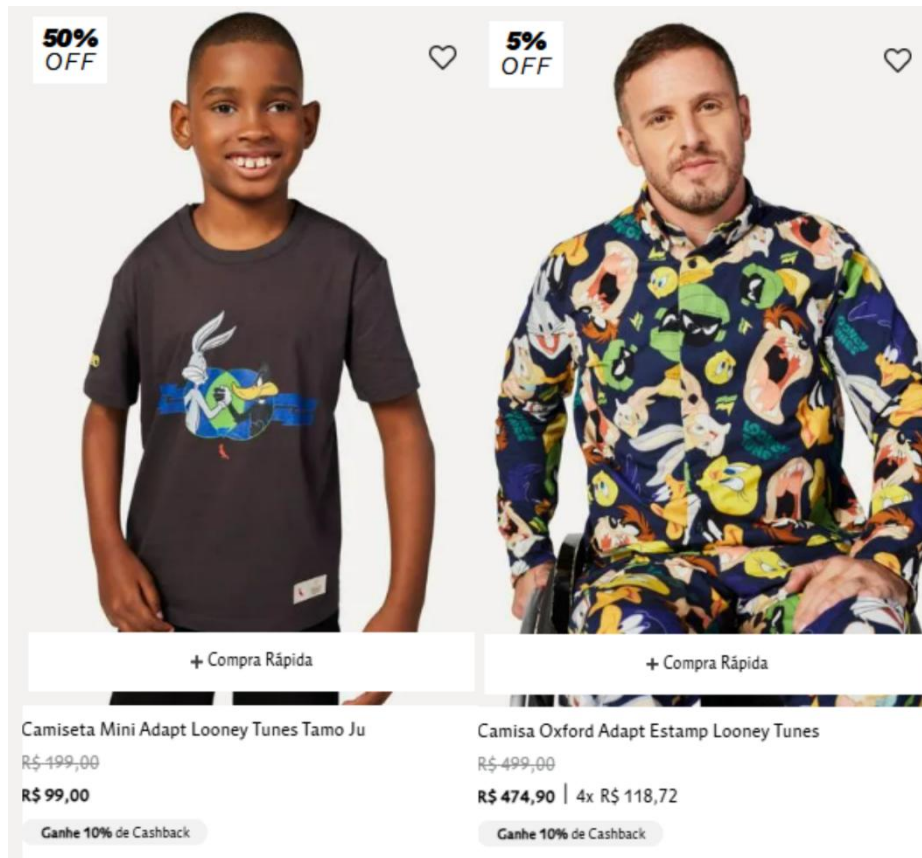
50% OFF

+ Compra Rápida

Camiseta Mini Adapt Looney Tunes Tamo Ju

~~R$ 199,00~~

R$ 99,00

Ganhe 10% de Cashback

5% OFF

+ Compra Rápida

Camisa Oxford Adapt Estamp Looney Tunes

~~R$ 499,00~~

R$ 474,90 | 4x R$ 118,72

Ganhe 10% de Cashback